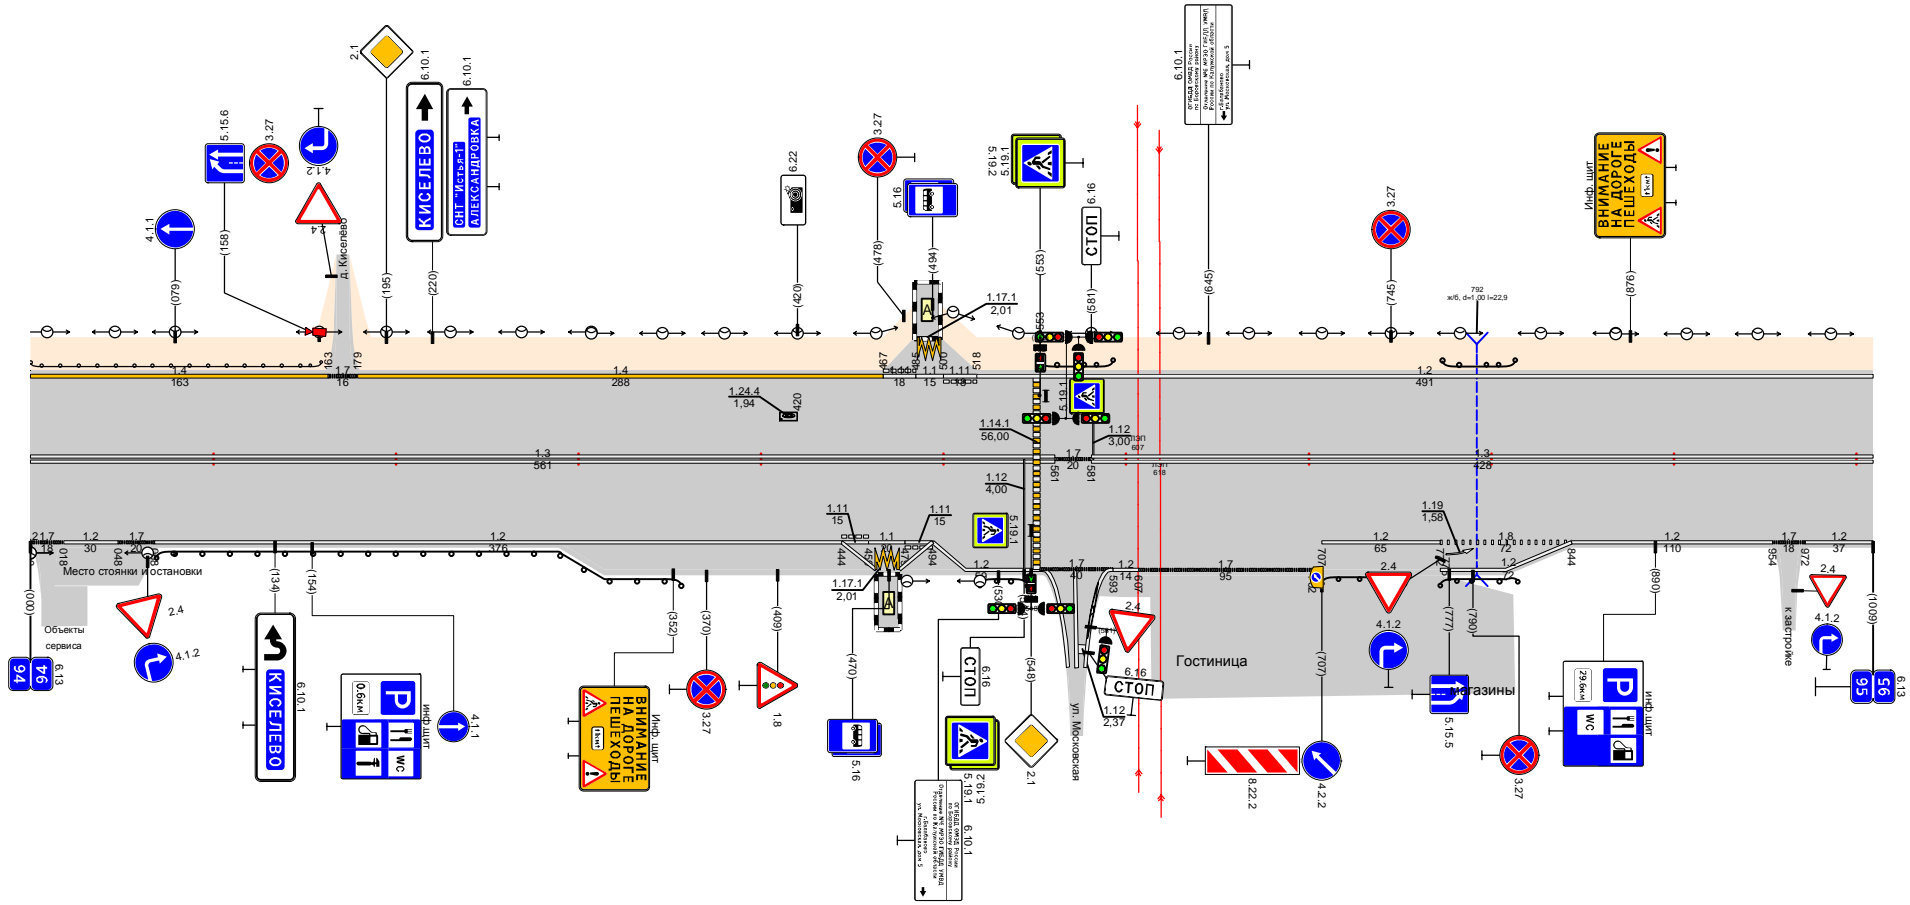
2.1
6.10.1
КИСЕЛЕВО
6.10.1
СНТ "Исток-1"
АЛЕКСАНДРОВКА
5.15.6
3.27
4.1.2
4.1.1
2.4
д. Киселево
(158)
(079)
(195)
(220)
6.22
(420)
3.27
5.16
(478)
(494)
5.19.1
5.19.2
6.16
СТОП
(553)
(581)
6.10.1
(645)
3.27
(745)
Инф. щит
ВНИМАНИЕ НА ДОРОГЕ ПЕШЕХОДЫ
(876)
792
ж/б, d=1,00 l=22,9
1.17.1
2,01
163
179
467
485
500
518
553
1.4
163
1.7
16
1.4
288
18
1.1
15
1.11
15
1.2
491
1.24.4
1,94
420
5.19.1
1.14.1
56,00
1.12
3,00
1.3
561
1.7
20
561
581
1.3
428
1.12
4,00
1.11
15
1.11
15
1.1
1.19
1,58
1.8
72
1.2
110
1.7
18
1.2
37
2.1.7
18
1.2
30
1.7
20
1.2
376
018
048
Место стоянки и остановки
(000)
Объекты сервиса
2.4
4.1.2
6.13
94
94
(134)
(154)
КИСЕЛЕВО
6.10.1
0,6км
Инф. щит
WC
4.1.1
444
494
1.17.1
2,01
(352)
(370)
(409)
ВНИМАНИЕ НА ДОРОГЕ ПЕШЕХОДЫ
Инф. щит
3.27
1.8
(470)
5.16
1.2
(533)
1.7
40
1.2
14
593
607
6.16
СТОП
(548)
5.19.1
5.19.2
2.1
ул. Московская
2.4
6.16
СТОП
1.12
2,37
1.7
95
Гостиница
702
(707)
8.22.2
4.2.2
1.2
65
2.4
4.1.2
(777)
(790)
5.15.5
Магазины
3.27
1.2
844
(890)
29,6км
Инф. щит
WC
954
972
2.4
4.1.2
к застройке
(1009)
6.13
95
95
6.10.1